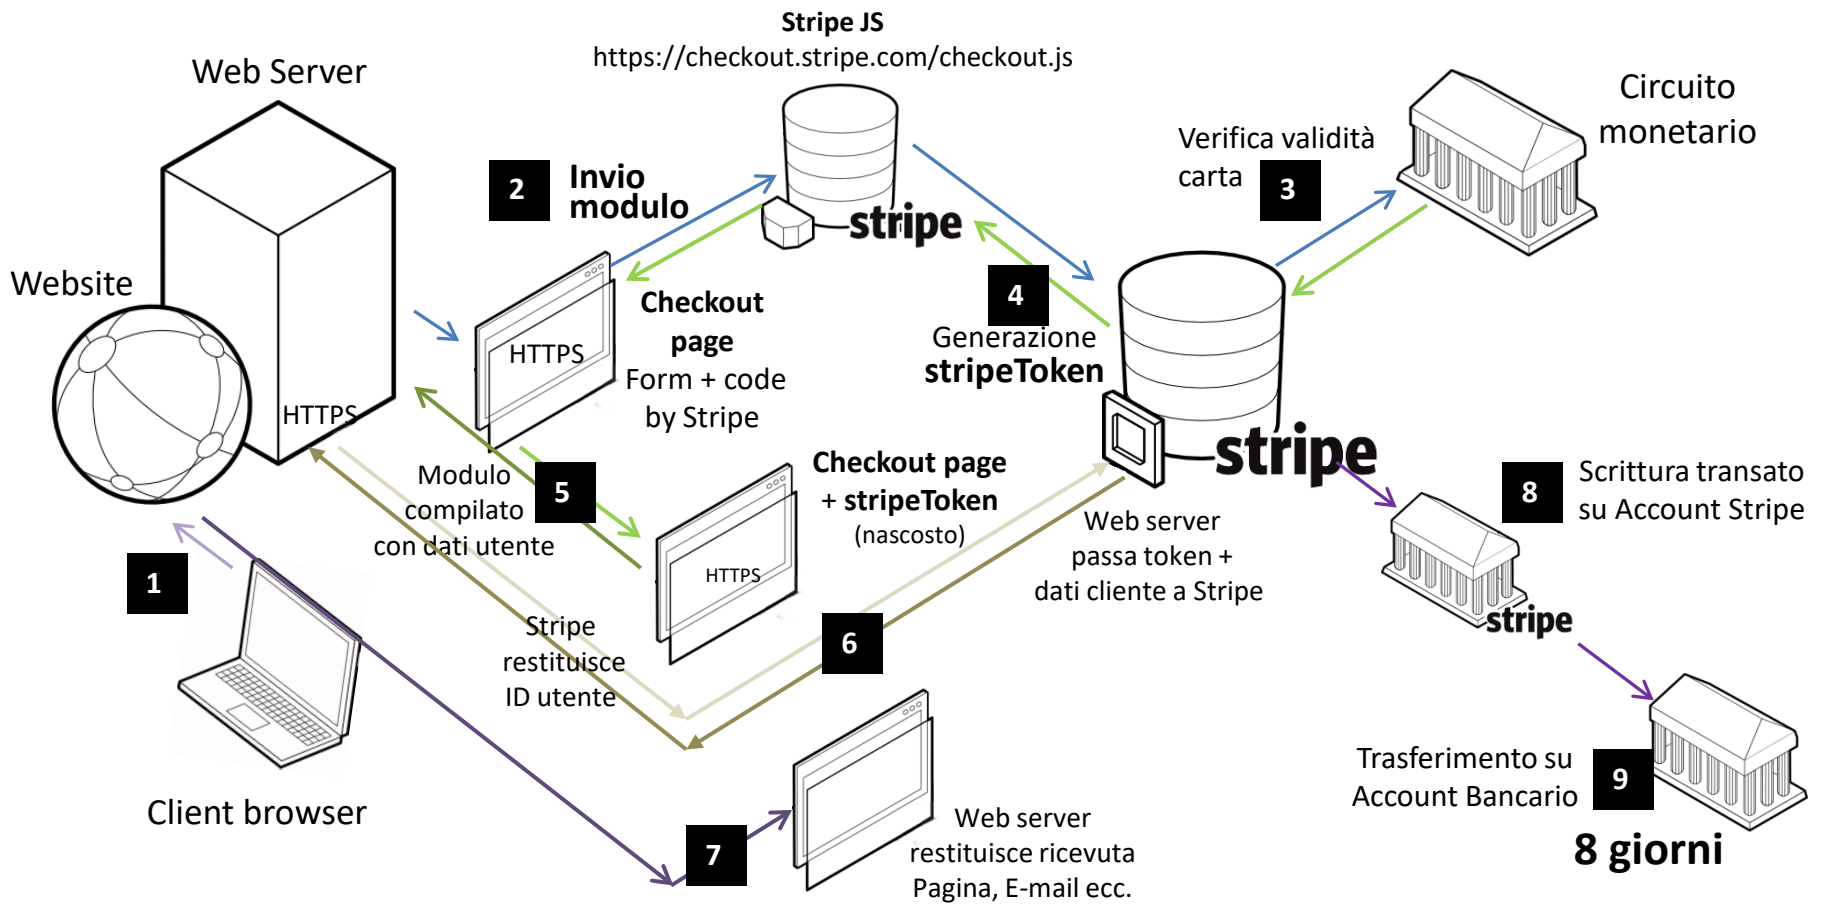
Stripe JS
https://checkout.stripe.com/checkout.js

Web Server

Circuito monetario

Verifica validità carta

3

2 Invio modulo

stripe

Website

Checkout page
Form + code by Stripe

HTTPS

4

Generazione stripeToken

HTTPS

Modulo compilato con dati utente

5

Checkout page + stripeToken (nascosto)

stripe

8 Scrittura transato su Account Stripe

HTTPS

1

Web server passa token + dati cliente a Stripe

Stripe restituisce ID utente

6

stripe

Client browser

7

Web server restituisce ricevuta Pagina, E-mail ecc.

Trasferimento su Account Bancario

9

8 giorni